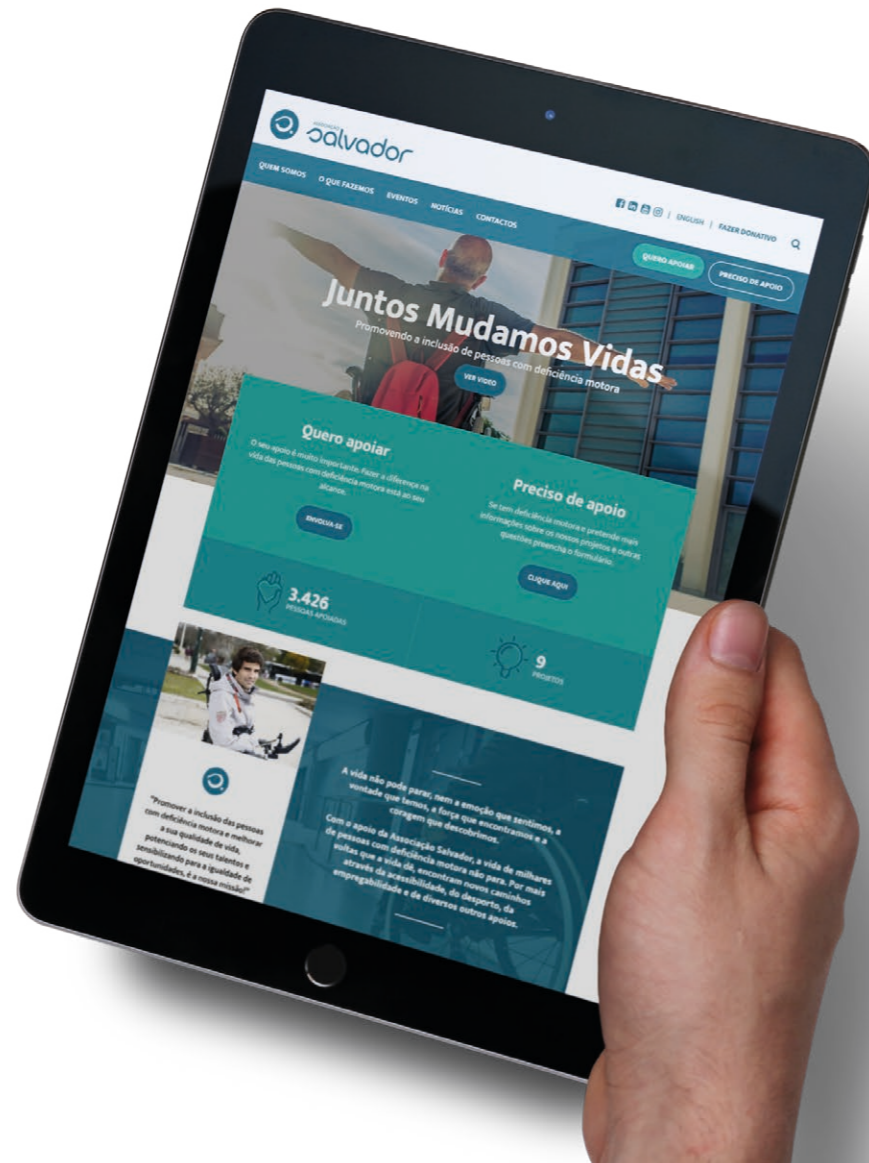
Associação Salvador

QUEM SOMOS O QUE FAZEMOS EVENTOS NOTÍCIAS CONTACTOS

ENGLISH | FAZER DONATIVO

QUERO APOIAR PRECISO DE APOIO

Juntos Mudamos Vidas

Promovendo a inclusão de pessoas com deficiência motora

VER VIDEO

Quero apoiar

O seu apoio é muito importante. Fazer a diferença na vida das pessoas com deficiência motora está ao seu alcance.

ENVOLVA-SE

Preciso de apoio

Se tem deficiência motora e pretende mais informações sobre os nossos projetos e outras questões preencha o formulário.

CLIQUE AQUI

3.426
PESSOAS APOIADAS

9
PROJETOS

"Promover a inclusão das pessoas com deficiência motora e melhorar a sua qualidade de vida, potenciando os seus talentos e sensibilizando para a igualdade de oportunidades, é a nossa missão!"

A vida não pode parar, nem a emoção que sentimos, a vontade que temos, a força que encontramos e a coragem que descobrimos.

Com o apoio da Associação Salvador, a vida de milhares de pessoas com deficiência motora não para. Por mais voltas que a vida dê, encontram novos caminhos através da acessibilidade, do desporto, da empregabilidade e de diversos outros apoios.